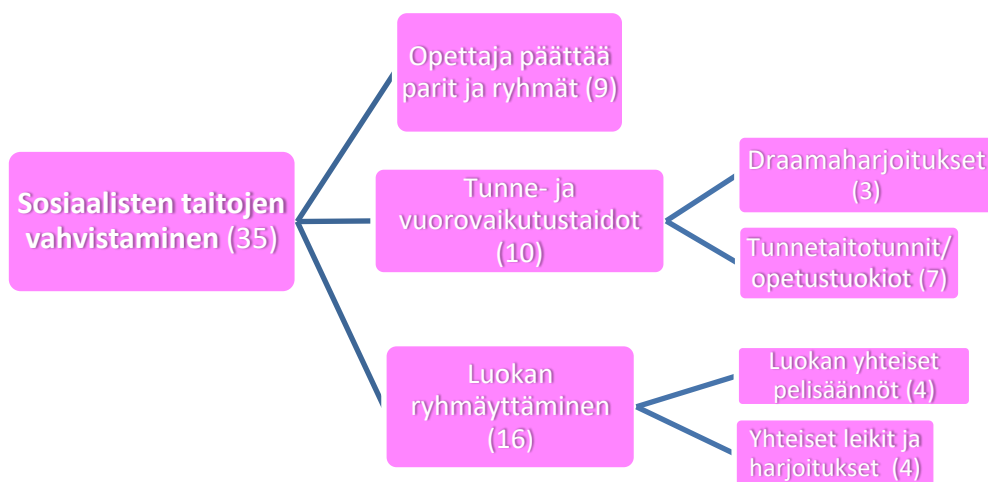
Sosiaalisten taitojen vahvistaminen (35)

Opettaja päättää parit ja ryhmät (9)

Tunne- ja vuorovaikutustaidot (10)

Draamaharjoitukset (3)

Tunnetaitotunnit/ opetustuokiot (7)

Luokan ryhmäyttäminen (16)

Luokan yhteiset pelisäännöt (4)

Yhteiset leikit ja harjoitukset (4)